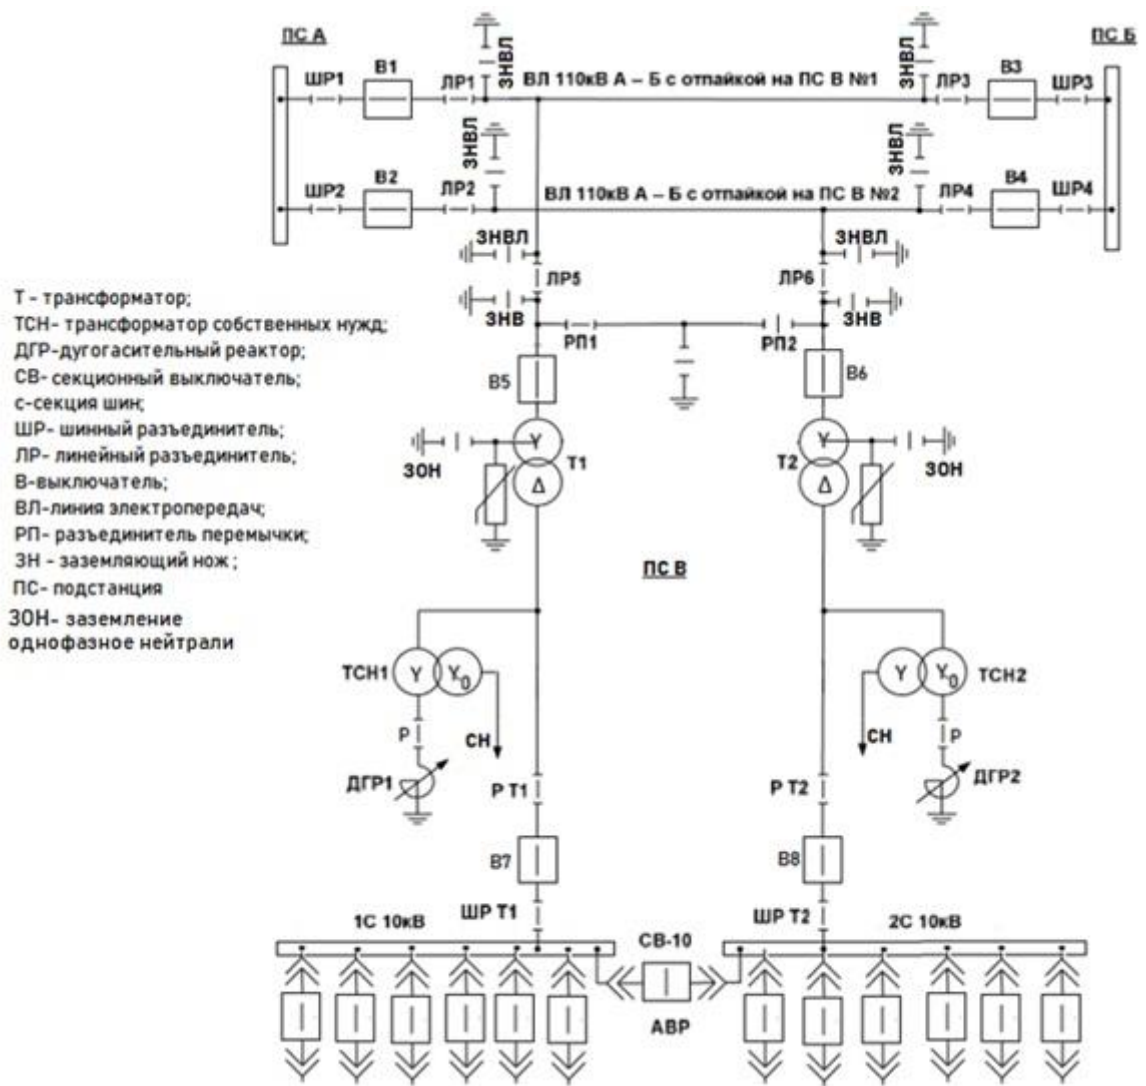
ПС А

ПС Б

ШР1 В1 ЛР1 ЗНВЛ ВЛ 110кВ А – Б с отпайкой на ПС В №1 ЗНВЛ ЛР3 В3 ШР3

ЗНВЛ ЗНВЛ

ШР2 В2 ЛР2 ВЛ 110кВ А – Б с отпайкой на ПС В №2 ЛР4 В4 ШР4

ЗНВЛ ЗНВЛ

ЛР5 ЛР6

ЗНВ РП1 РП2 ЗНВ

Т - трансформатор;
ТСН- трансформатор собственных нужд;
ДГР-дугогасительный реактор;
СВ- секционный выключатель;
с-секция шин;
ШР- шинный разъединитель;
ЛР- линейный разъединитель;
В-выключатель;
ВЛ-линия электропередач;
РП- разъединитель перемычки;
ЗН - заземляющий нож ;
ПС- подстанция
ЗОН- заземление однофазное нейтрали

В5 В6

Y Y

ЗОН Т1 Т2 ЗОН

Δ Δ

ПС В

ТСН1 Y $Y_0$ Y $Y_0$ ТСН2

Р СН СН Р

ДГР1 Р Т1 Р Т2 ДГР2

В7 В8

ШР Т1 ШР Т2

1С 10кВ СВ-10 2С 10кВ

АВР